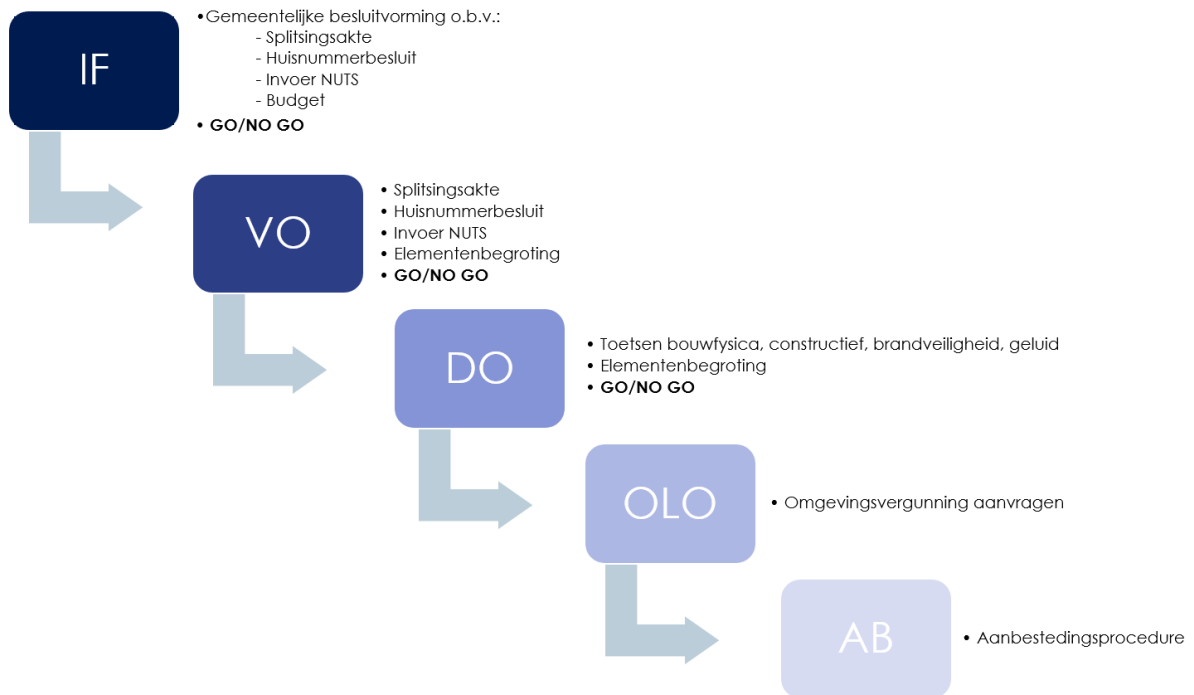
IF

•Gemeentelijke besluitvorming o.b.v.:
- Splitsingsakte
- Huisnummerbesluit
- Invoer NUTS
- Budget
• **GO/NO GO**

VO

• Splitsingsakte
• Huisnummerbesluit
• Invoer NUTS
• Elementenbegroting
• **GO/NO GO**

DO

• Toetsen bouwfysica, constructief, brandveiligheid, geluid
• Elementenbegroting
• **GO/NO GO**

OLO

• Omgevingsvergunning aanvragen

AB

• Aanbestedingsprocedure